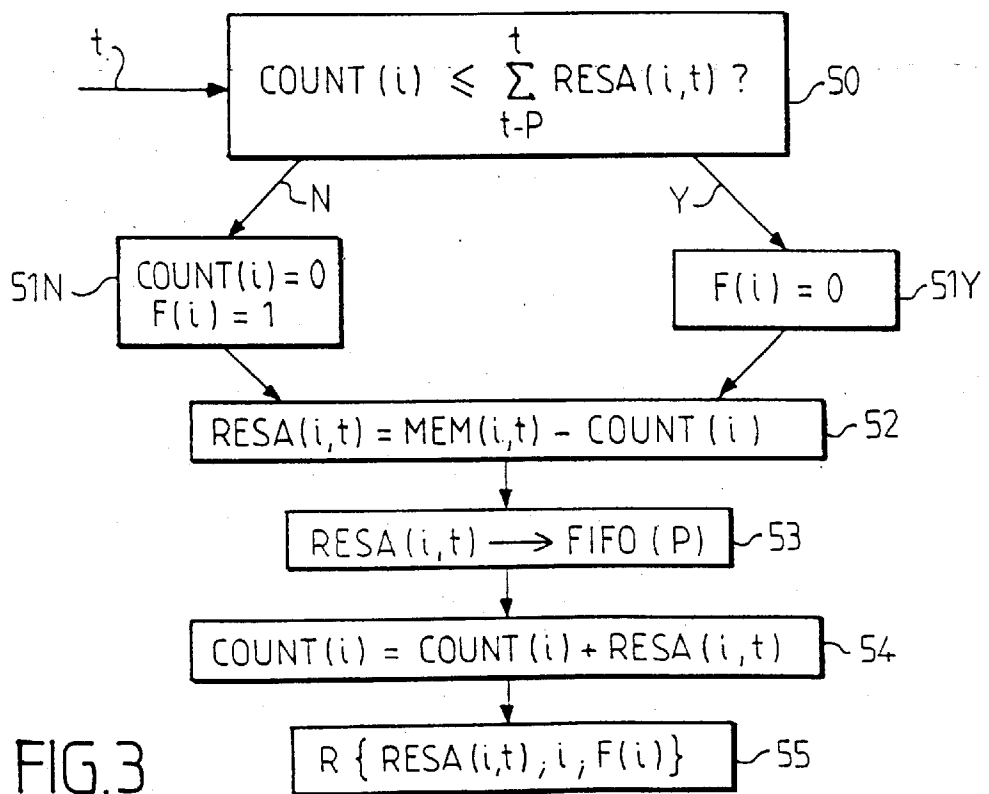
t

$COUNT(i) \leqslant \sum_{t-P}^{t} RESA(i,t)$ ?

50

N

Y

51N

COUNT(i) = 0
F(i) = 1

F(i) = 0

51Y

RESA(i,t) = MEM(i,t) − COUNT(i)

52

RESA(i,t) $\longrightarrow$ FIFO(P)

53

COUNT(i) = COUNT(i) + RESA(i,t)

54

FIG.3

R {RESA(i,t) ; i ; F(i)}

55